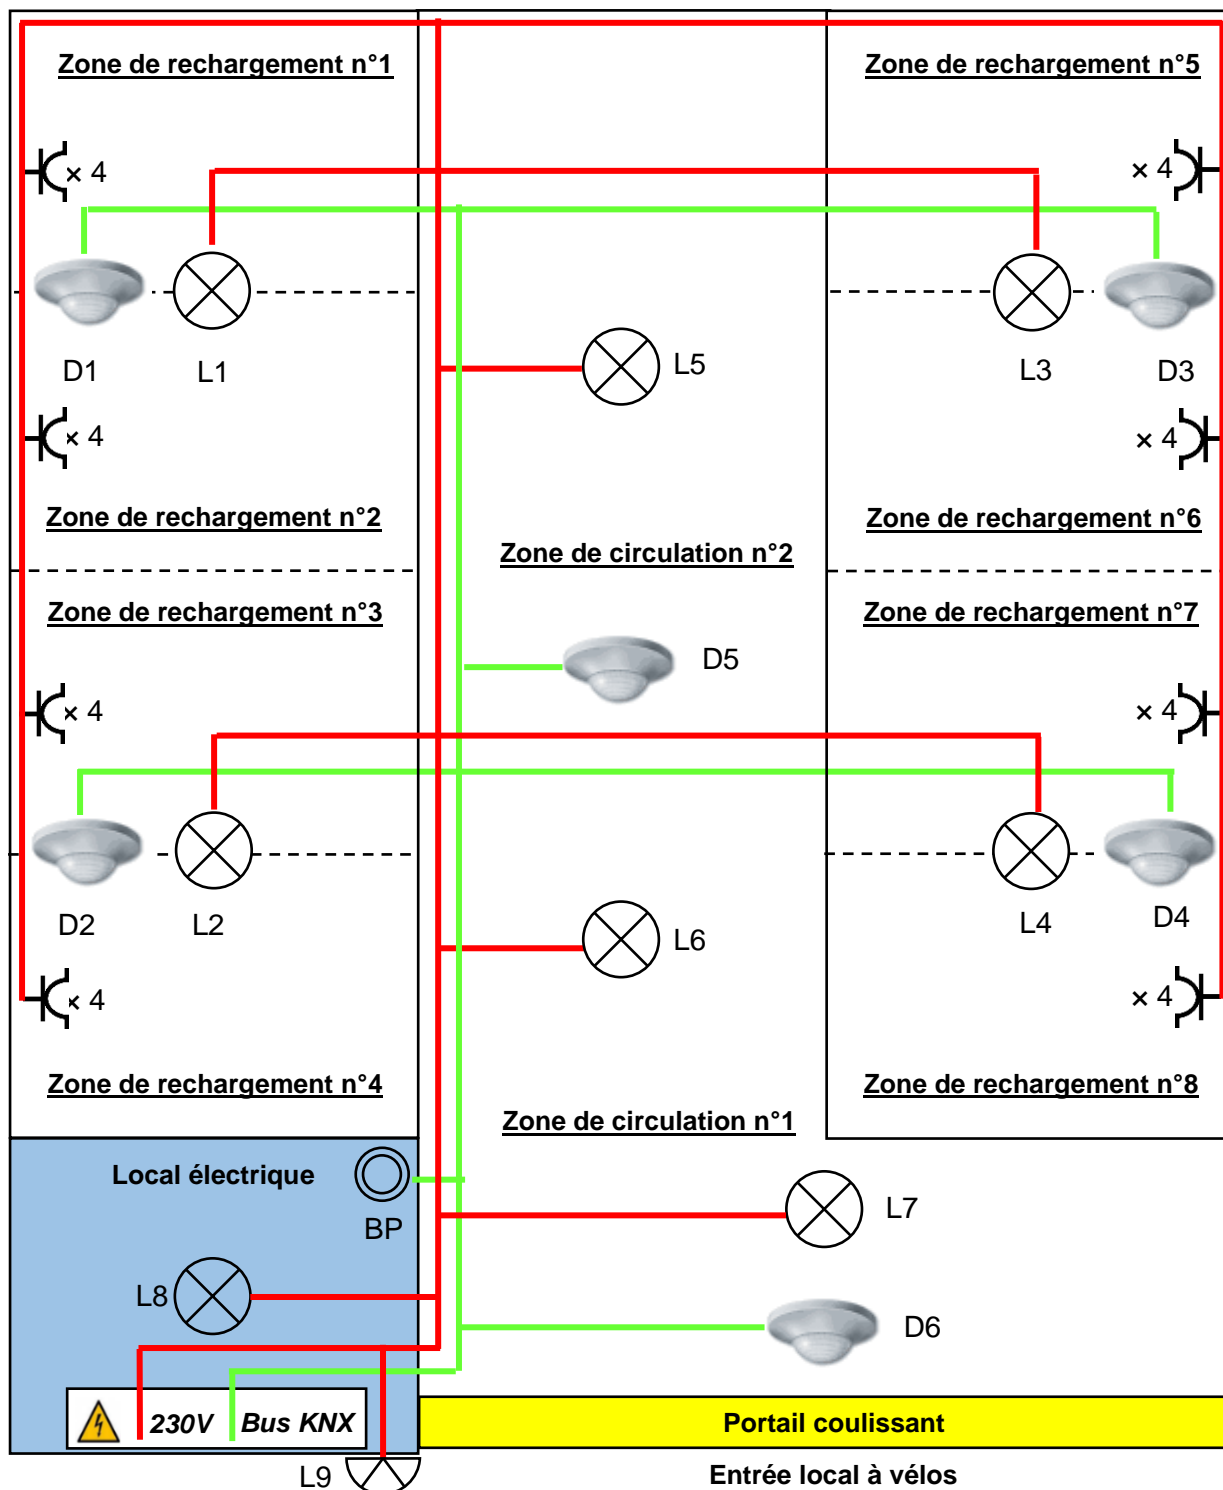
Zone de rechargement n°1

Zone de rechargement n°5

× 4

× 4

D1

L1

L5

L3

D3

× 4

× 4

Zone de rechargement n°2

Zone de circulation n°2

Zone de rechargement n°6

Zone de rechargement n°3

Zone de rechargement n°7

D5

× 4

× 4

D2

L2

L4

D4

L6

× 4

× 4

Zone de rechargement n°4

Zone de rechargement n°8

Zone de circulation n°1

Local électrique

BP

L7

L8

D6

230V

Bus KNX

Portail coulissant

L9

Entrée local à vélos